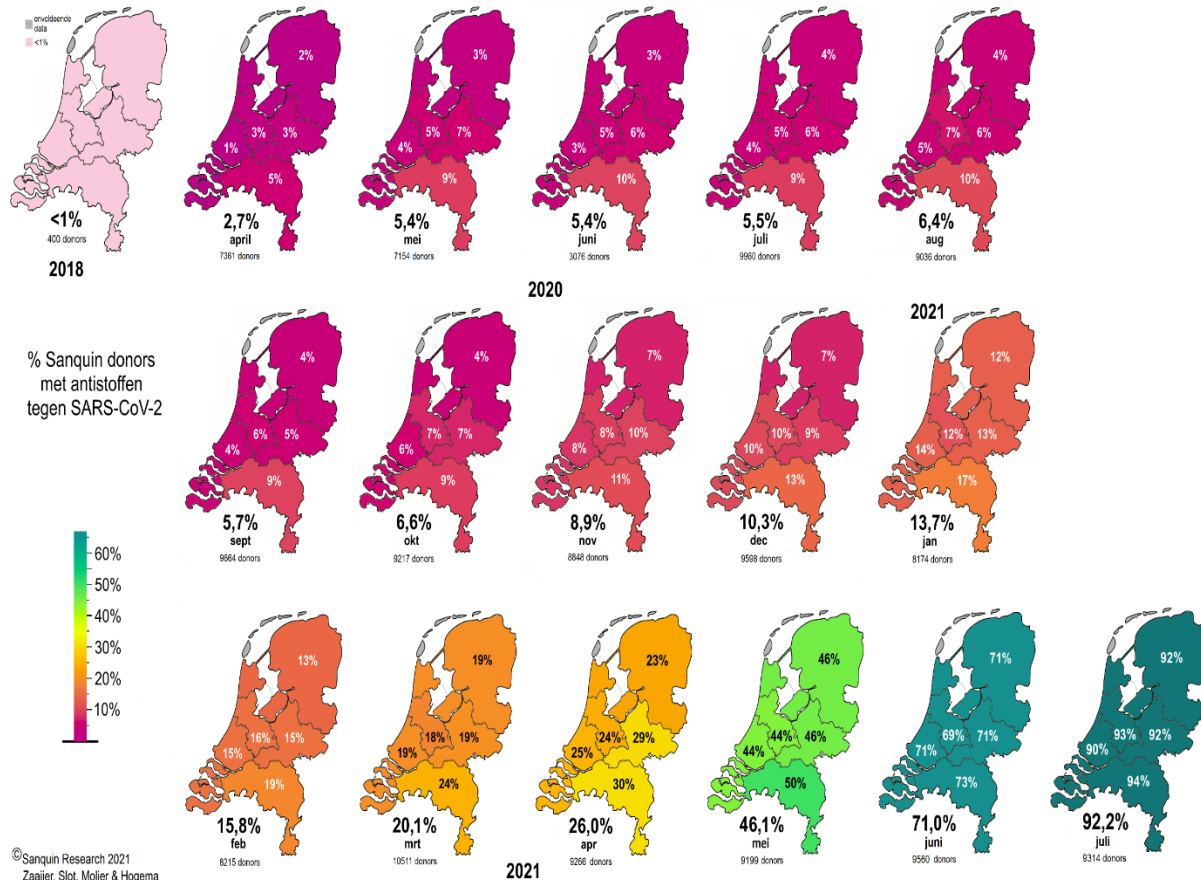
onvoldoende data
<1%

<1%
400 donors
2018

2%
3%
3%
1%
5%
2,7%
april
7361 donors

3%
5%
7%
4%
9%
5,4%
mei
7154 donors

3%
5%
6%
3%
10%
5,4%
juni
3076 donors

4%
5%
6%
4%
9%
5,5%
juli
9960 donors

4%
7%
6%
5%
10%
6,4%
aug
9036 donors

2020

2021

% Sanquin donors met antistoffen tegen SARS-CoV-2

4%
6%
5%
4%
9%
5,7%
sept
9664 donors

4%
7%
7%
6%
9%
6,6%
okt
9217 donors

7%
8%
10%
8%
11%
8,9%
nov
8848 donors

7%
10%
9%
10%
13%
10,3%
dec
9598 donors

12%
12%
13%
14%
17%
13,7%
jan
8174 donors

60%
50%
40%
30%
20%
10%

13%
16%
15%
15%
19%
15,8%
feb
8215 donors

19%
18%
19%
19%
24%
20,1%
mrt
10511 donors

23%
24%
29%
25%
30%
26,0%
apr
9266 donors

46%
44%
46%
44%
50%
46,1%
mei
9199 donors

71%
69%
71%
71%
73%
71,0%
juni
9560 donors

92%
93%
92%
90%
94%
92,2%
juli
9314 donors

2021

©Sanquin Research 2021
Zaaijer, Slot, Molier & Hogema